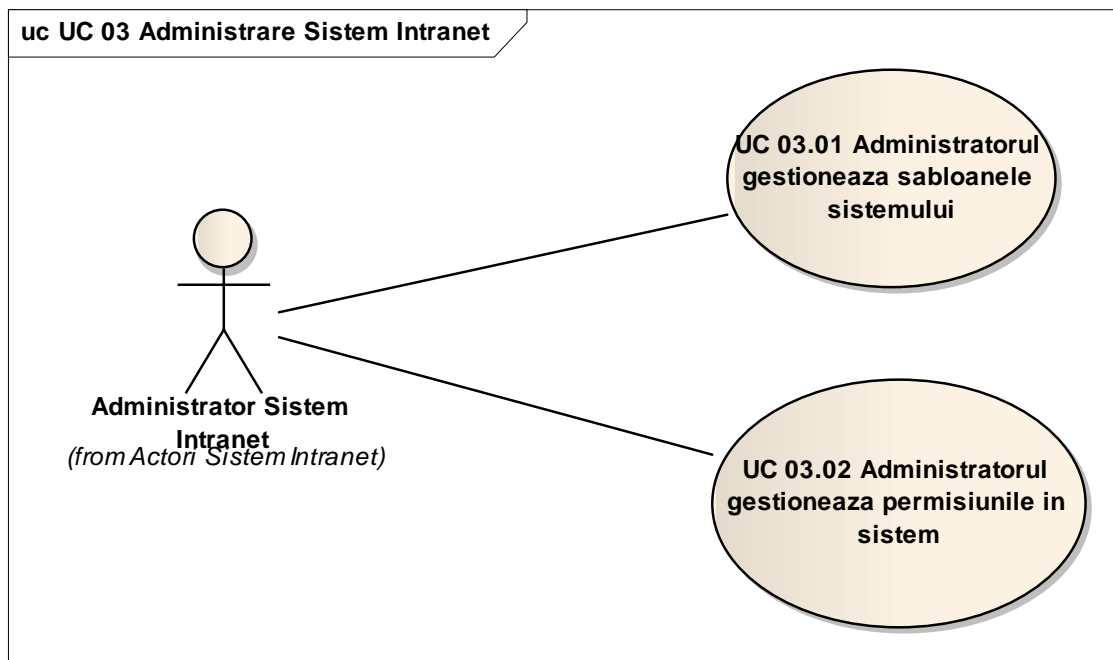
uc UC 03 Administrare Sistem Intranet

UC 03.01 Administratorul gestioneaza sabloanele sistemului

Administrator Sistem Intranet
(from Actori Sistem Intranet)

UC 03.02 Administratorul gestioneaza permisiunile in sistem